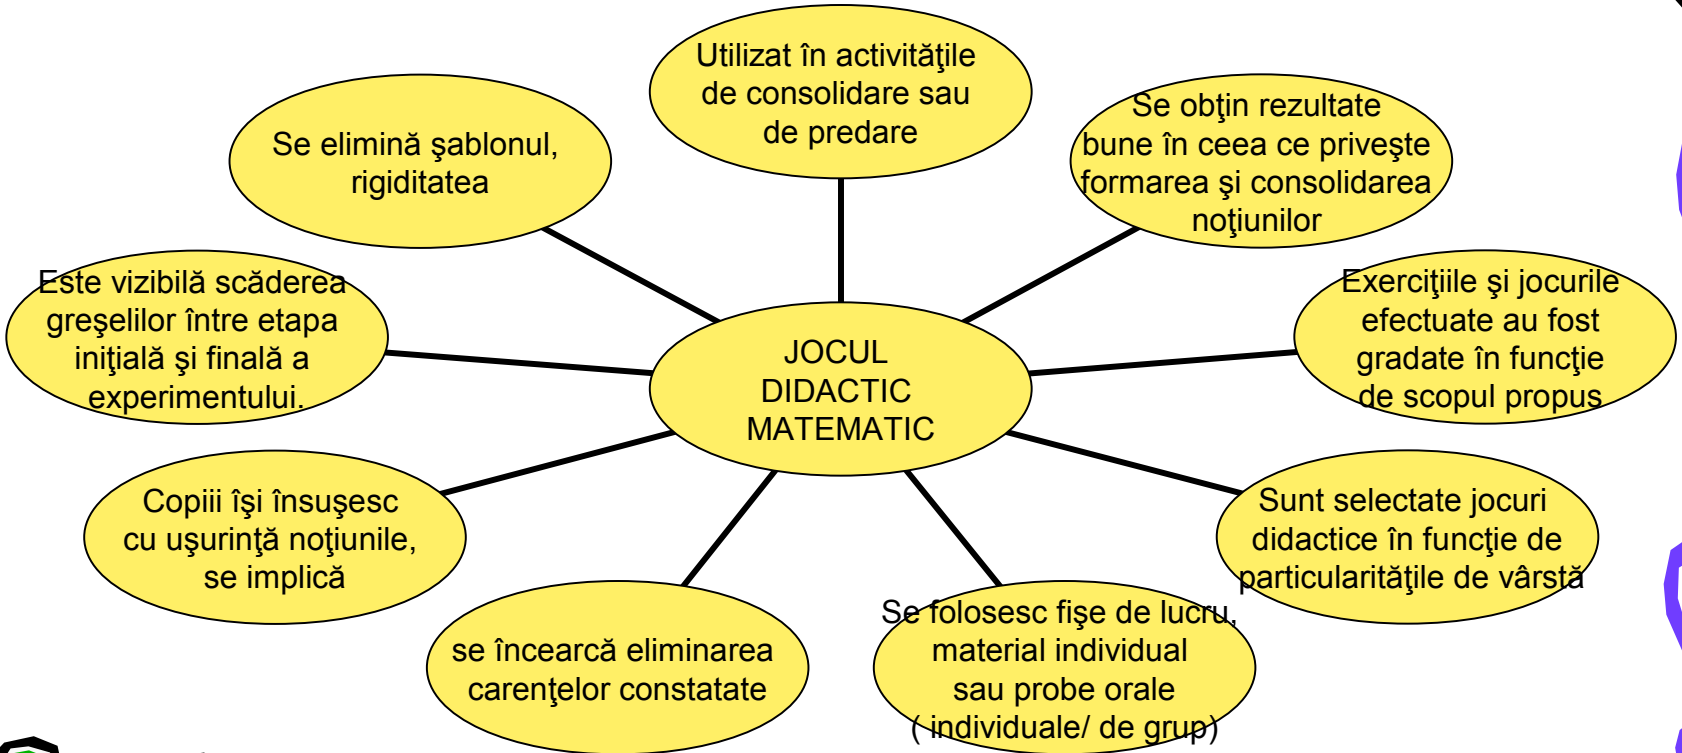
JOCUL DIDACTIC MATEMATIC

Utilizat în activităţile de consolidare sau de predare

Se obţin rezultate bune în ceea ce priveşte formarea şi consolidarea noţiunilor

Exerciţiile şi jocurile efectuate au fost gradate în funcţie de scopul propus

Sunt selectate jocuri didactice în funcţie de particularităţile de vârstă

Se folosesc fişe de lucru, material individual sau probe orale ( individuale/ de grup)

se încearcă eliminarea carenţelor constatate

Copiii îşi însuşesc cu uşurinţă noţiunile, se implică

Este vizibilă scăderea greşelilor între etapa iniţială şi finală a experimentului.

Se elimină şablonul, rigiditatea